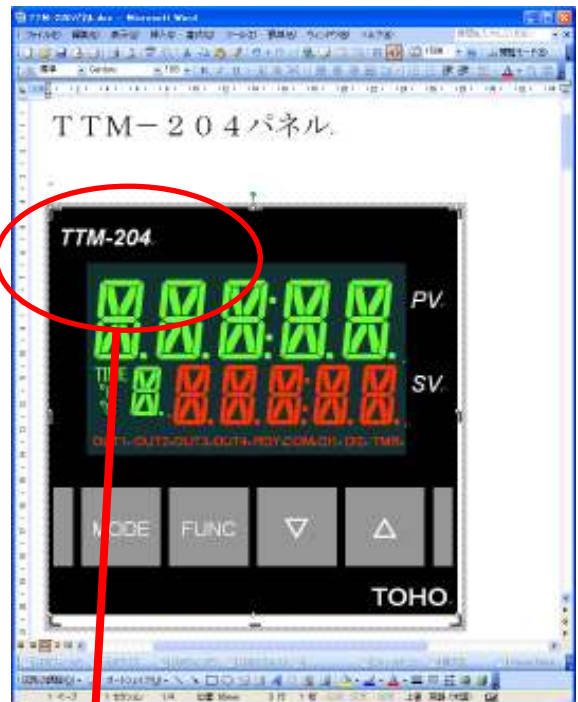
TTM-204.doc - Microsoft Word

ファイル(F) 編集(E) 表示(V) 挿入(I) 書式(O) ツール(T) 罫線(A) ウィンドウ(W) ヘルプ(H)

ＴＴＭ－２０４パネル.

TTM-204.

PV.

SV.

OUT1 OUT2 OUT3 OUT4 RDY COM CH DO TMR

MODE

FUNC

▽

△

TOHO.